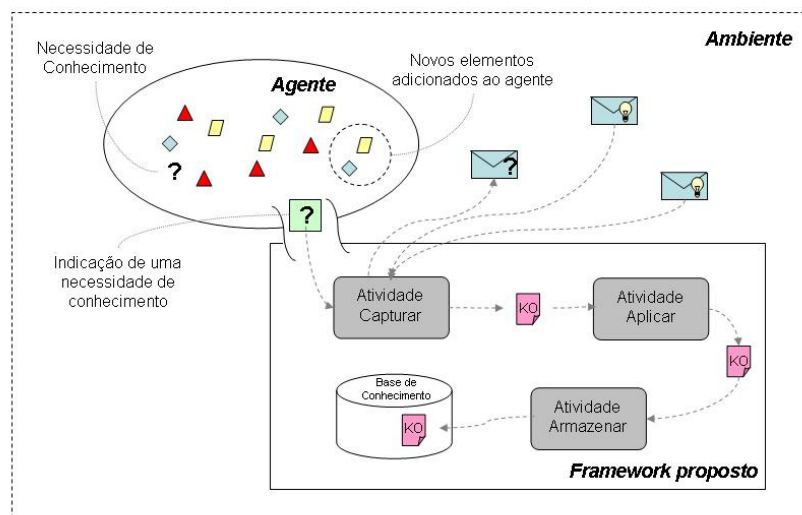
Ambiente

Necessidade de Conhecimento

Agente

Novos elementos adicionados ao agente

?

?

?

Indicação de uma necessidade de conhecimento

Atividade Capturar

KO

Atividade Aplicar

KO

Base de Conhecimento

KO

Atividade Armazenar

Framework proposto